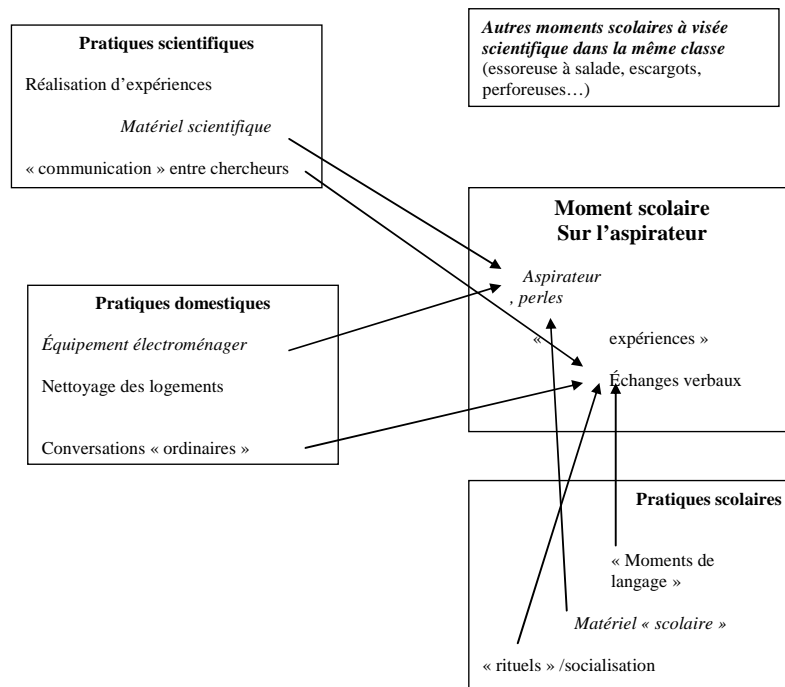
**Pratiques scientifiques**

Réalisation d'expériences

*Matériel scientifique*

« communication » entre chercheurs

*Autres moments scolaires à visée scientifique dans la même classe* (essoreuse à salade, escargots, perforeuses…)

**Moment scolaire Sur l'aspirateur**

*Aspirateur , perles*

« expériences »

Échanges verbaux

**Pratiques domestiques**

*Équipement électroménager*

Nettoyage des logements

Conversations « ordinaires »

**Pratiques scolaires**

« Moments de langage »

*Matériel « scolaire »*

« rituels » /socialisation